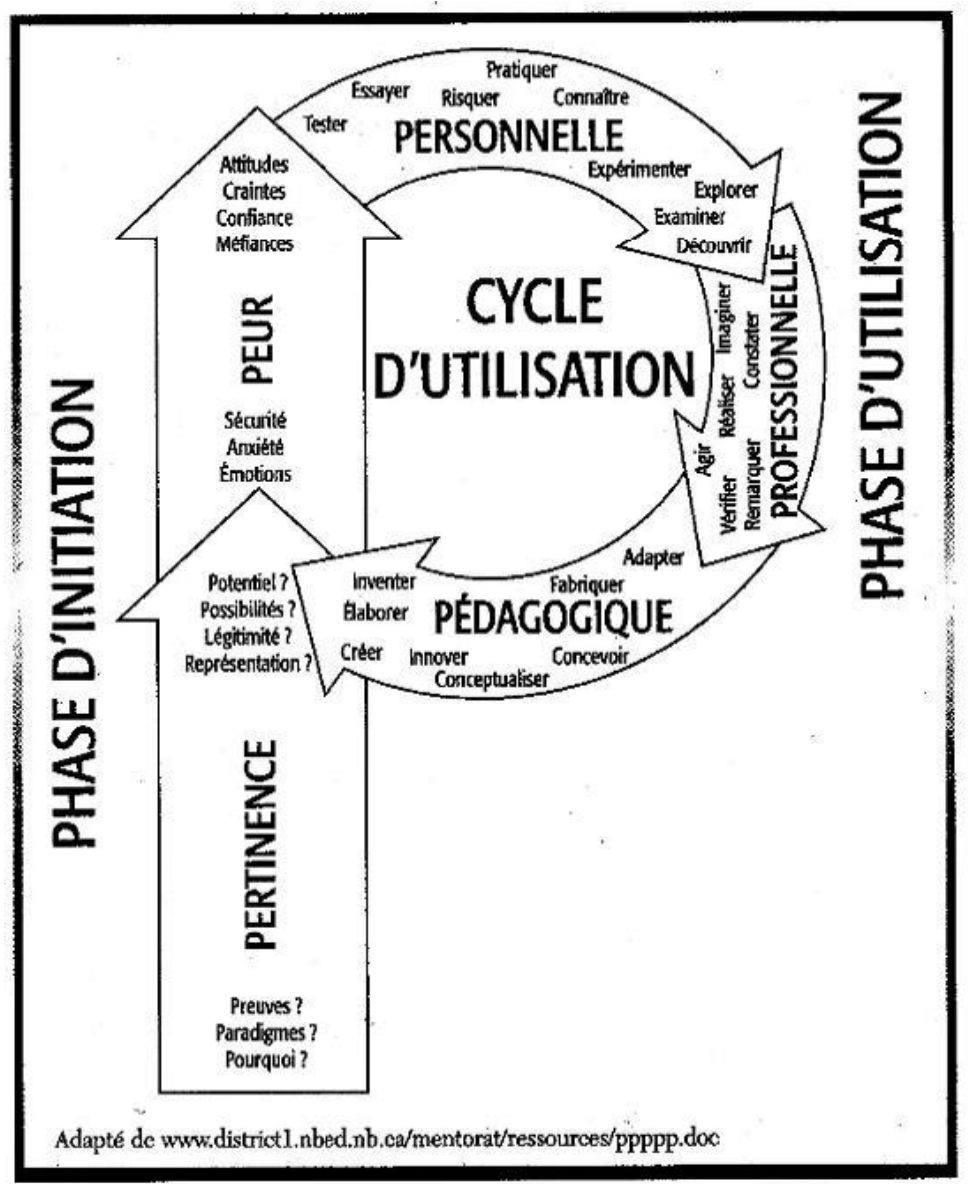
PHASE D'INITIATION

PERTINENCE

Preuves ?
Paradigmes ?
Pourquoi ?

Potentiel ?
Possibilités ?
Légitimité ?
Représentation ?

PEUR

Sécurité
Anxiété
Émotions

Attitudes
Craintes
Confiance
Méfiances

CYCLE D'UTILISATION

Tester
Essayer
Risquer
Pratiquer
Connaître
PERSONNELLE
Expérimenter
Explorer
Examiner
Découvrir

PROFESSIONNELLE
Imaginer
Constater
Réaliser
Remarquer
Agir
Vérifier

Adapter
Fabriquer
PÉDAGOGIQUE
Concevoir
Conceptualiser
Innover
Créer
Élaborer
Inventer

PHASE D'UTILISATION

Adapté de www.district1.nbed.nb.ca/mentorat/ressources/ppppp.doc